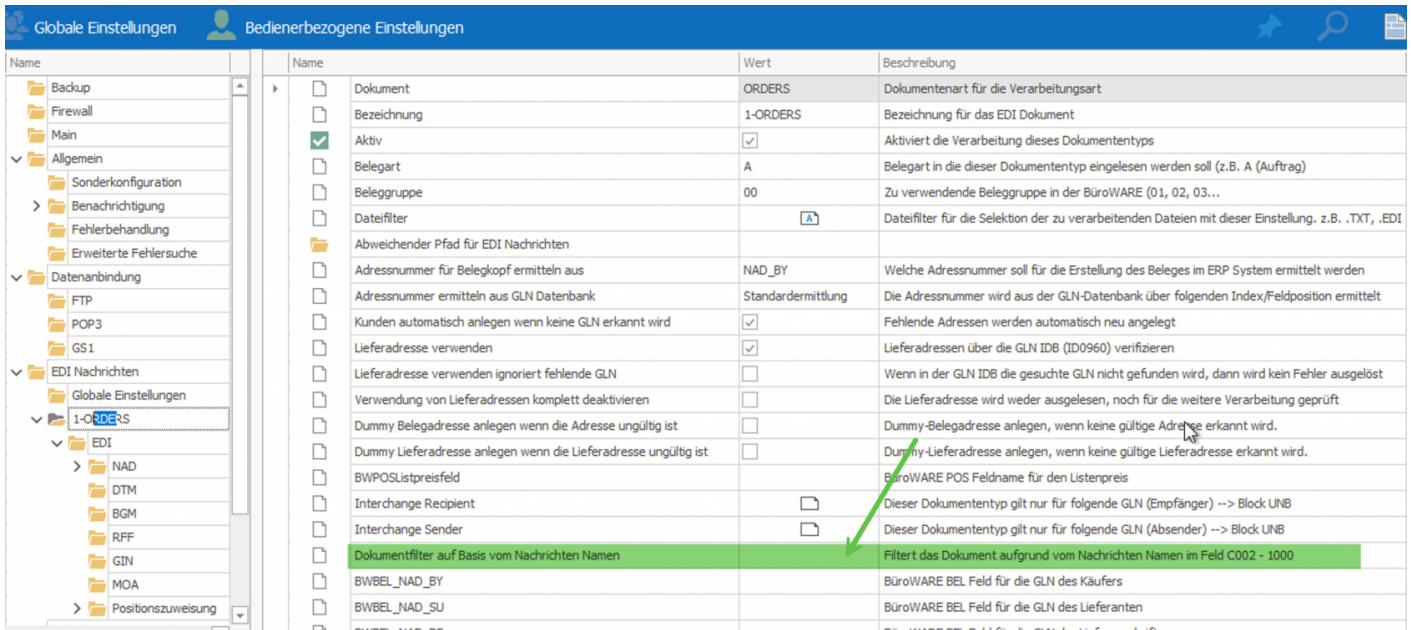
Globale Einstellungen Bedienerbezogene Einstellungen

Name
Backup
Firewall
Main
Allgemein
Sonderkonfiguration
Benachrichtigung
Fehlerbehandlung
Erweiterte Fehlersuche
Datenanbindung
FTP
POP3
GS1
EDI Nachrichten
Globale Einstellungen
1-ORDERS
EDI
NAD
DTM
BGM
RFF
GIN
MOA
Positionszuweisung

| Name | Wert | Beschreibung |
|---|---|---|
| Dokument | ORDERS | Dokumentenart für die Verarbeitungsart |
| Bezeichnung | 1-ORDERS | Bezeichnung für das EDI Dokument |
| Aktiv | | Aktiviert die Verarbeitung dieses Dokumententyps |
| Belegart | A | Belegart in die dieser Dokumententyp eingelesen werden soll (z.B. A (Auftrag) |
| Beleggruppe | 00 | Zu verwendende Beleggruppe in der BüroWARE (01, 02, 03... |
| Dateifilter | | Dateifilter für die Selektion der zu verarbeitenden Dateien mit dieser Einstellung. z.B. .TXT, .EDI |
| Abweichender Pfad für EDI Nachrichten | | |
| Adressnummer für Belegkopf ermitteln aus | NAD_BY | Welche Adressnummer soll für die Erstellung des Beleges im ERP System ermittelt werden |
| Adressnummer ermitteln aus GLN Datenbank | Standardermittlung | Die Adressnummer wird aus der GLN-Datenbank über folgenden Index/Feldposition ermittelt |
| Kunden automatisch anlegen wenn keine GLN erkannt wird | | Fehlende Adressen werden automatisch neu angelegt |
| Lieferadresse verwenden | | Lieferadressen über die GLN IDB (ID0960) verifizieren |
| Lieferadresse verwenden ignoriert fehlende GLN | | Wenn in der GLN IDB die gesuchte GLN nicht gefunden wird, dann wird kein Fehler ausgelöst |
| Verwendung von Lieferadressen komplett deaktivieren | | Die Lieferadresse wird weder ausgelesen, noch für die weitere Verarbeitung geprüft |
| Dummy Belegadresse anlegen wenn die Adresse ungültig ist | | Dummy-Belegadresse anlegen, wenn keine gültige Adresse erkannt wird. |
| Dummy Lieferadresse anlegen wenn die Lieferadresse ungültig ist | | Dummy-Lieferadresse anlegen, wenn keine gültige Lieferadresse erkannt wird. |
| BWPOSListpreisfeld | | BüroWARE POS Feldname für den Listenpreis |
| Interchange Recipient | | Dieser Dokumententyp gilt nur für folgende GLN (Empfänger) --> Block UNB |
| Interchange Sender | | Dieser Dokumententyp gilt nur für folgende GLN (Absender) --> Block UNB |
| Dokumentfilter auf Basis vom Nachrichten Namen | | Filtert das Dokument aufgrund vom Nachrichten Namen im Feld C002 - 1000 |
| BWBEL_NAD_BY | | BüroWARE BEL Feld für die GLN des Käufers |
| BWBEL_NAD_SU | | BüroWARE BEL Feld für die GLN des Lieferanten |